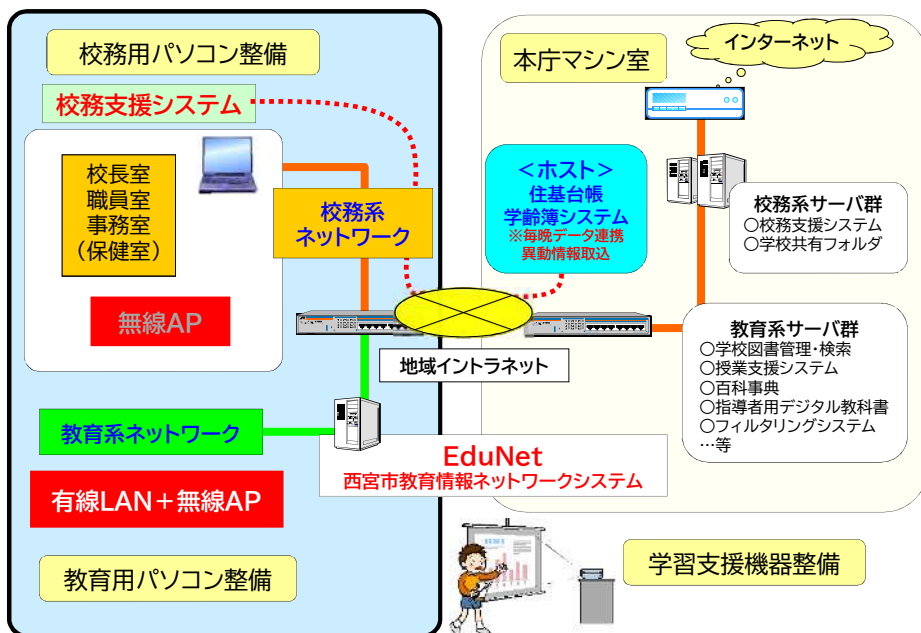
校務用パソコン整備

校務支援システム

校長室
職員室
事務室
（保健室）

無線AP

校務系
ネットワーク

本庁マシン室

インターネット

＜ホスト＞
住基台帳
学齢簿システム
※毎晩データ連携
異動情報取込

校務系サーバ群
○校務支援システム
○学校共有フォルダ

地域イントラネット

教育系サーバ群
○学校図書管理・検索
○授業支援システム
○百科事典
○指導者用デジタル教科書
○フィルタリングシステム
…等

教育系ネットワーク

EduNet
西宮市教育情報ネットワークシステム

有線LAN＋無線AP

教育用パソコン整備

学習支援機器整備